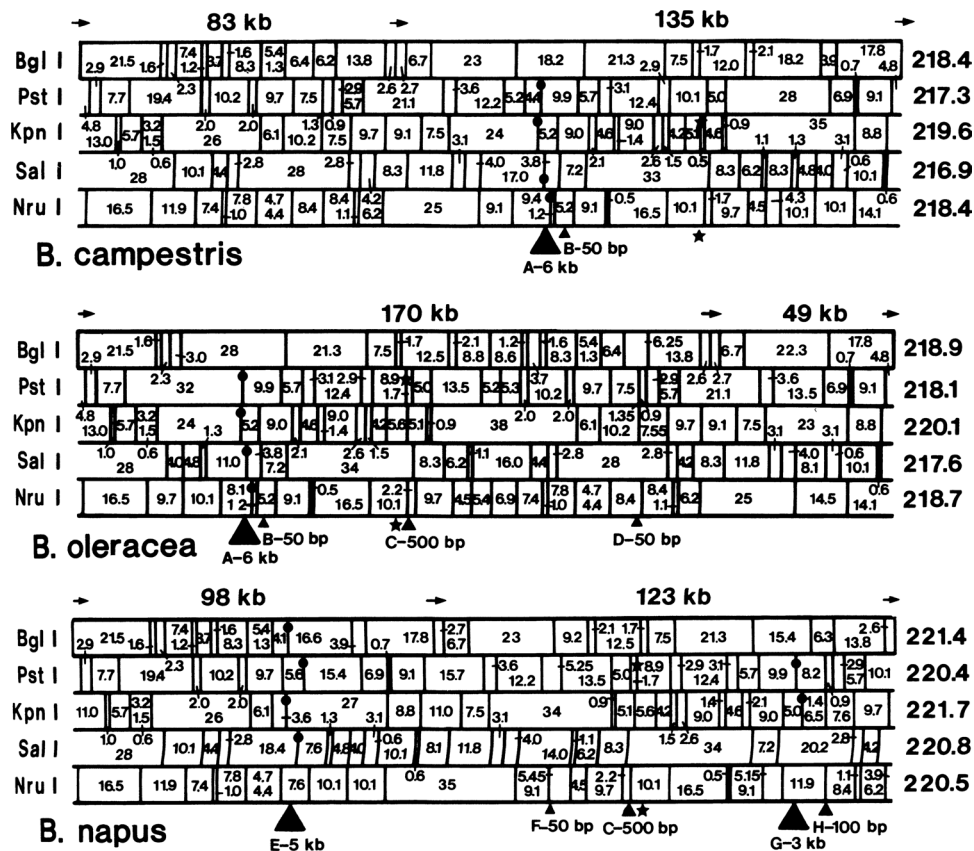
83 kb 135 kb

Bgl I 2.9 21.5 1.6 7.4 1.2 3.7 1.6 8.3 5.4 1.3 6.4 6.2 13.8 6.7 23 18.2 21.3 2.9 7.5 1.7 12.0 2.1 18.2 3.9 0.7 17.8 4.8 218.4

Pst I 7.7 19.4 2.3 10.2 9.7 7.5 2.9 5.7 2.6 2.7 21.1 3.6 12.2 5.2 4.4 9.9 5.7 3.1 12.4 10.1 5.0 28 6.9 9.1 217.3

Kpn I 4.8 13.0 5.7 3.2 1.5 2.0 26 2.0 6.1 1.3 10.2 0.9 7.5 9.7 9.1 7.5 3.1 24 5.2 9.0 4.6 9.0 1.4 4.2 4.6 0.9 1.1 35 3.1 8.8 219.6

Sal I 1.0 28 0.6 10.1 4.4 2.8 28 2.8 8.3 11.8 4.0 17.0 3.8 7.2 2.1 2.6 33 1.5 0.5 8.3 6.2 8.3 4.8 4.0 0.6 10.1 216.9

Nru I 16.5 11.9 7.4 7.8 1.0 4.7 4.4 8.4 8.4 1.1 4.2 6.2 25 9.1 9.4 1.2 5.2 9.1 0.5 16.5 10.1 1.7 9.7 4.5 4.3 10.1 10.1 14.1 0.6 218.4

B. campestris

A–6 kb B–50 bp

170 kb 49 kb

Bgl I 2.9 21.5 1.6 3.0 28 21.3 7.5 1.7 12.5 2.1 8.8 1.2 8.6 1.6 8.3 5.4 1.3 6.4 6.25 13.8 6.7 22.3 0.7 17.8 4.8 218.9

Pst I 7.7 2.3 32 9.9 5.7 3.1 12.4 2.9 8.9 1.7 5.0 13.5 5.2 5.3 3.7 10.2 9.7 7.5 2.9 5.7 2.6 2.7 21.1 3.6 13.5 6.9 9.1 218.1

Kpn I 4.8 13.0 5.7 3.2 1.5 24 1.3 5.2 9.0 4.6 9.0 1.4 4.2 5.6 5.1 0.9 38 2.0 2.0 6.1 1.35 10.2 0.9 7.55 9.7 9.1 7.5 3.1 23 3.1 8.8 220.1

Sal I 1.0 28 0.6 4.0 4.8 11.0 3.8 7.2 2.1 2.6 34 1.5 8.3 6.2 1.1 16.0 4.4 2.8 28 2.8 4.2 8.3 11.8 4.0 8.1 0.6 10.1 217.6

Nru I 16.5 9.7 10.1 8.1 1.2 5.2 9.1 0.5 16.5 2.2 10.1 9.7 4.5 5.4 6.9 7.4 7.8 1.0 4.7 4.4 8.4 8.4 1.1 6.2 25 14.5 0.6 14.1 218.7

B. oleracea

A–6 kb B–50 bp C–500 bp D–50 bp

98 kb 123 kb

Bgl I 2.9 21.5 1.6 7.4 1.2 3.7 1.6 8.3 5.4 1.3 4.1 16.6 3.9 0.7 17.8 2.7 6.7 23 9.2 2.1 12.5 1.7 7.5 21.3 15.4 6.3 2.6 13.8 221.4

Pst I 7.7 19.4 2.3 10.2 9.7 5.6 15.4 6.9 9.1 15.7 3.6 12.2 5.25 13.5 5.0 8.9 1.7 2.9 12.4 3.1 5.7 9.9 8.2 2.9 5.7 10.1 220.4

Kpn I 11.0 5.7 3.2 1.5 2.0 26 2.0 6.1 3.6 1.3 27 3.1 8.8 11.0 7.5 3.1 34 0.9 5.1 5.6 4.2 1.4 9.0 4.6 2.1 9.0 5.0 1.4 6.5 0.9 7.6 9.7 221.7

Sal I 1.0 28 0.6 10.1 4.4 2.8 18.4 7.6 4.8 4.0 0.6 10.1 8.1 11.8 4.0 14.0 1.1 6.2 8.3 1.5 2.6 34 7.2 20.2 2.8 4.2 220.8

Nru I 16.5 11.9 7.4 7.8 1.0 4.7 4.4 7.6 10.1 10.1 0.6 35 5.45 9.1 4.5 2.2 9.7 10.1 16.5 0.5 5.15 9.1 11.9 1.1 8.4 3.9 6.2 220.5

B. napus

E–5 kb F–50 bp C–500 bp G–3 kb H–100 bp